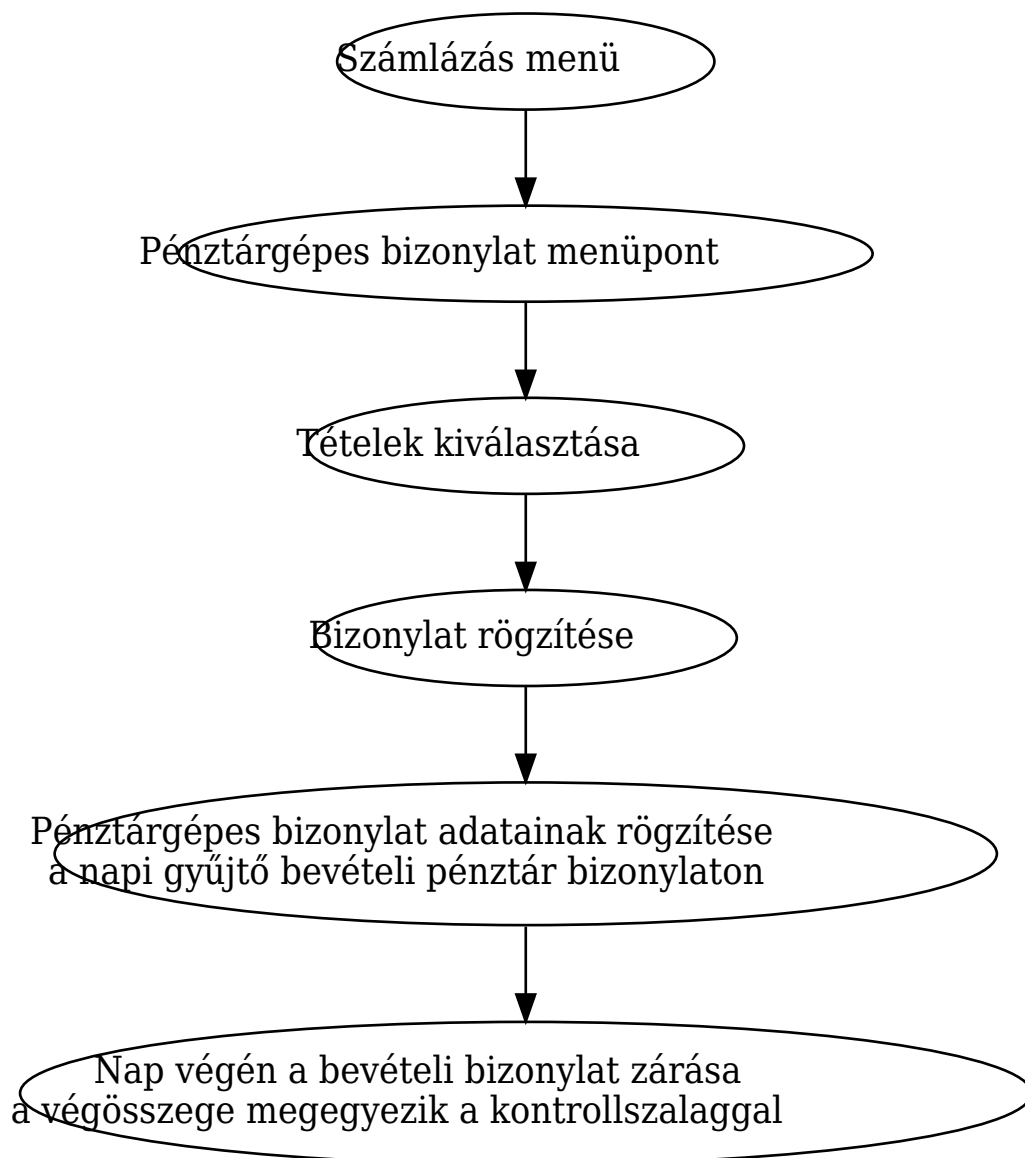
Számlázás menü

Pénztárgépes bizonylat menüpont

Tételek kiválasztása

Bizonylat rögzítése

Pénztárgépes bizonylat adatainak rögzítése
a napi gyűjtő bevételi pénztár bizonylaton

Nap végén a bevételi bizonylat zárása
a végösszege megegyezik a kontrollszalaggal